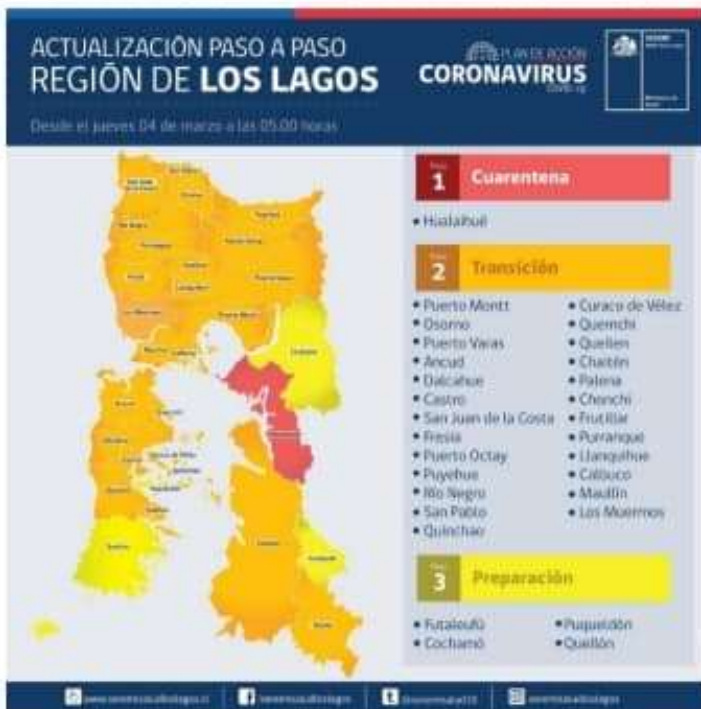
ACTUALIZACIÓN PASO A PASO
REGIÓN DE LOS LAGOS

PLAN DE ACCIÓN
CORONAVIRUS
COVID-19

Desde el jueves 04 de marzo a las 05.00 horas

Paso 1 Cuarentena

• Hualaihué

Paso 2 Transición

• Puerto Montt
• Osorno
• Puerto Varas
• Ancud
• Dalcahue
• Castro
• San Juan de la Costa
• Fresia
• Puerto Octay
• Puyehue
• Río Negro
• San Pablo
• Quinchao
• Curaco de Vélez
• Quemchi
• Queilen
• Chaitén
• Palena
• Chonchi
• Frutillar
• Purranque
• Llanquihue
• Calbuco
• Maullín
• Los Muermos

Paso 3 Preparación

• Futaleufú
• Cochamó
• Puqueldón
• Quellón

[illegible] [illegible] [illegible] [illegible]